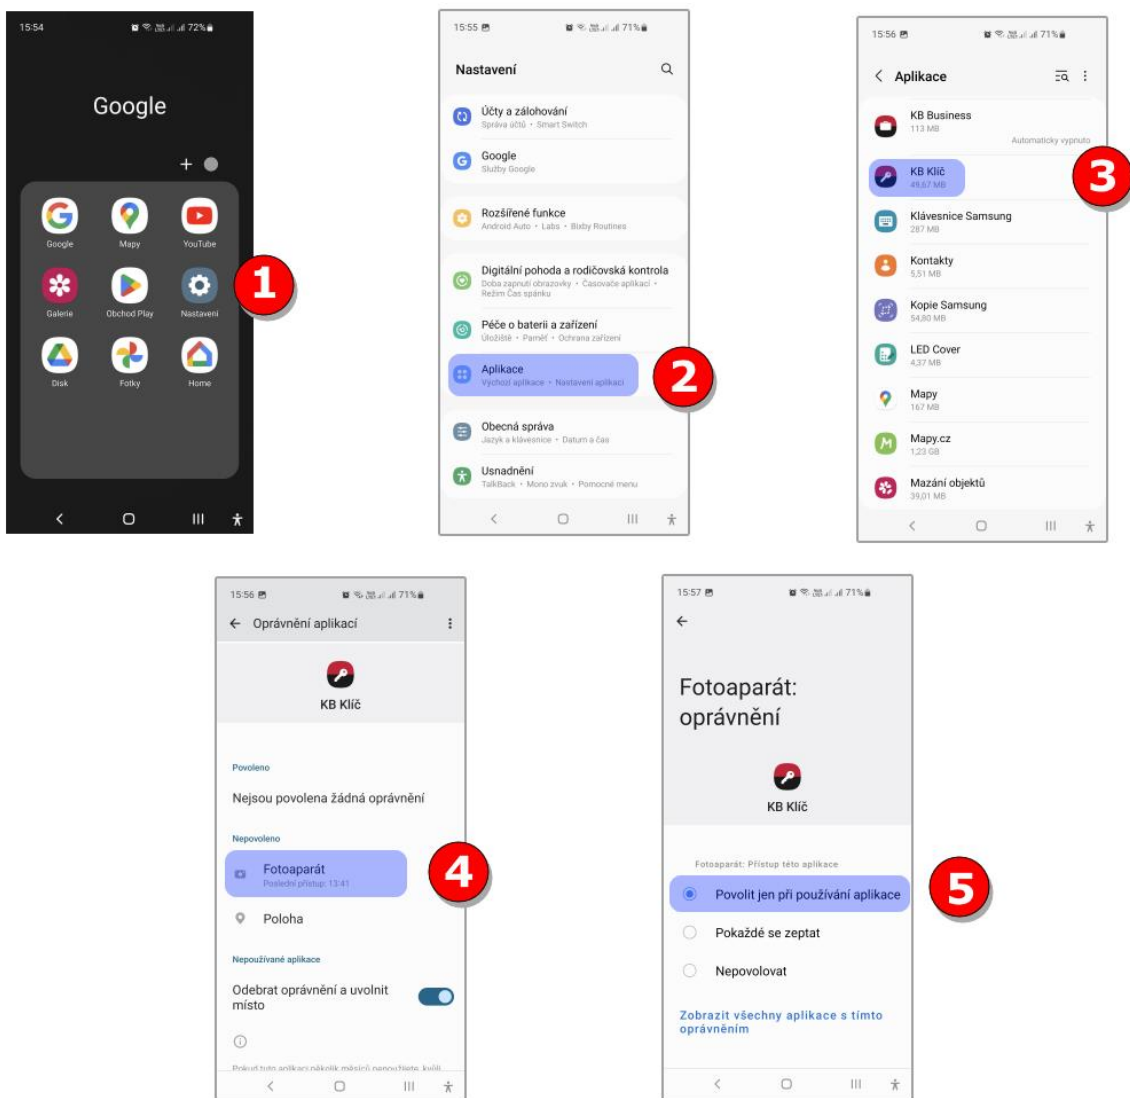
15:54 72%

Google

+

Google
Mapy
YouTube
Galerie
Obchod Play
Nastavení
Disk
Fotky
Home

1

15:55 71%

Nastavení

Účty a zálohování
Správa účtů • Smart Switch

Google
Služby Google

Rozšířené funkce
Android Auto • Labs • Bixby Routines

Digitální pohoda a rodičovská kontrola
Doba zapnutí obrazovky • Časovače aplikací • Režim Čas spánku

Péče o baterii a zařízení
Úložiště • Paměť • Ochrana zařízení

Aplikace
Výchozí aplikace • Nastavení aplikací

2

Obecná správa
Jazyk a klávesnice • Datum a čas

Usnadnění
TalkBack • Mono zvuk • Pomocné menu

15:56 71%

Aplikace

KB Business
113 MB
Automaticky vypnuto

KB Klíč
49,67 MB

3

Klávesnice Samsung
287 MB

Kontakty
5,51 MB

Kopie Samsung
54,80 MB

LED Cover
4,37 MB

Mapy
167 MB

Mapy.cz
1,23 GB

Mazání objektů
39,01 MB

15:56 71%

← Oprávnění aplikací

KB Klíč

Povoleno

Nejsou povolena žádná oprávnění

Nepovoleno

Fotoaparát
Poslední přístup: 13:41

4

Poloha

Nepoužívané aplikace

Odebrat oprávnění a uvolnit místo

Pokud tuto aplikaci několik měsíců nepoužijete, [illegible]

15:57 71%

←

Fotoaparát: oprávnění

KB Klíč

Fotoaparát: Přístup této aplikace

Povolit jen při používání aplikace

5

Pokaždé se zeptat

Nepovolovat

Zobrazit všechny aplikace s tímto oprávněním